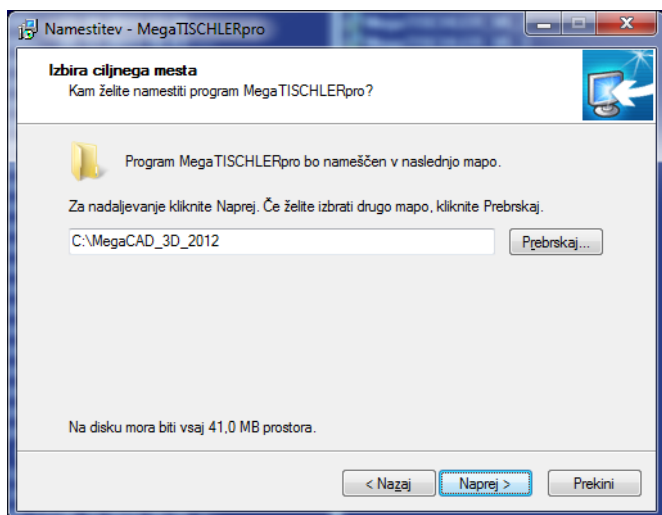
Namestitev - MegaTISCHLERpro

Izbira ciljnega mesta
Kam želite namestiti program MegaTISCHLERpro?

Program MegaTISCHLERpro bo nameščen v naslednjo mapo.

Za nadaljevanje kliknite Naprej. Če želite izbrati drugo mapo, kliknite Prebrskaj.

C:\MegaCAD_3D_2012

Prebrskaj...

Na disku mora biti vsaj 41,0 MB prostora.

< Nazaj
Naprej >
Prekini